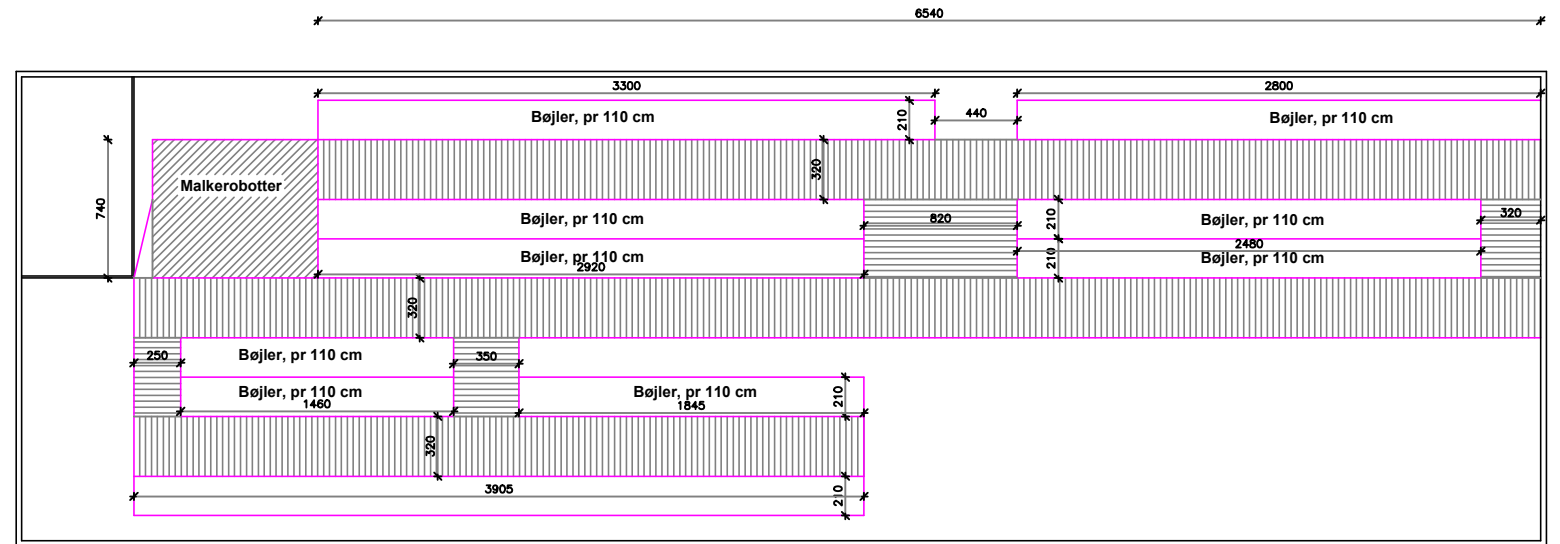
6540

3300

2800

Bøjler, pr 110 cm

210

440

Bøjler, pr 110 cm

740

Malkerobotter

320

Bøjler, pr 110 cm

820

210

Bøjler, pr 110 cm

320

Bøjler, pr 110 cm

2920

2480

210

Bøjler, pr 110 cm

320

250

Bøjler, pr 110 cm

350

Bøjler, pr 110 cm

1460

Bøjler, pr 110 cm

1845

210

320

3905

210